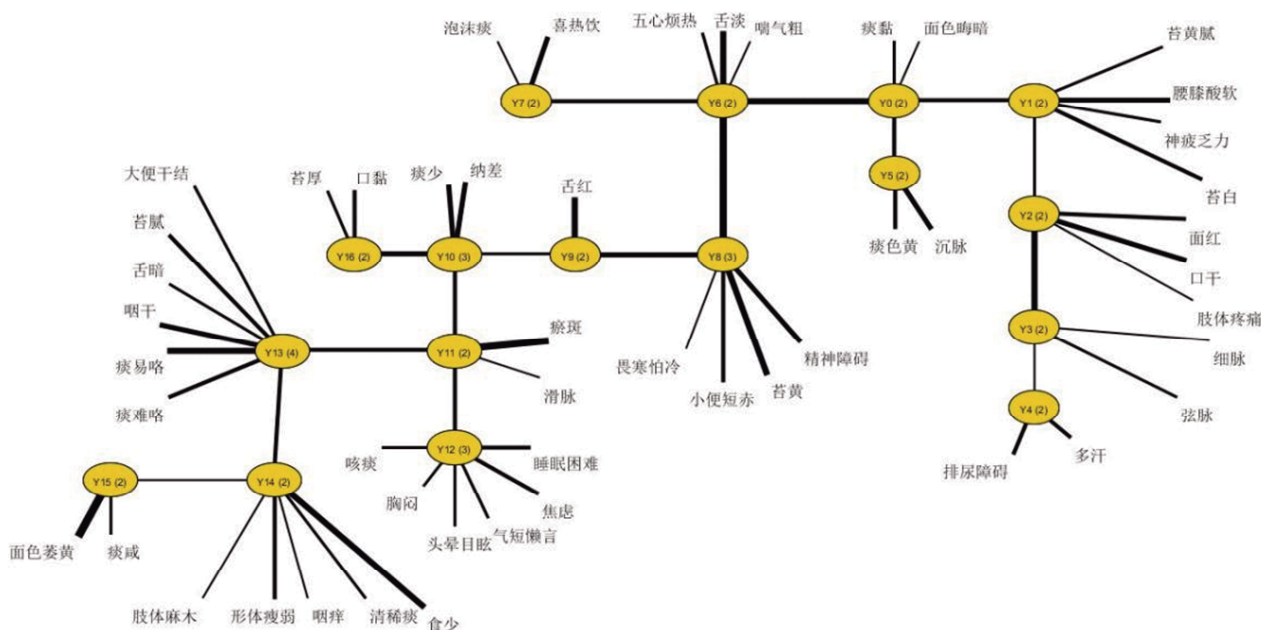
泡沫痰
喜热饮
五心烦热
舌淡
喘气粗
痰黏
面色晦暗
苔黄腻
Y7 (2)
Y6 (2)
Y0 (2)
Y1 (2)
腰膝酸软
神疲乏力
Y5 (2)
苔白
大便干结
苔厚
口黏
痰少
纳差
舌红
痰色黄
沉脉
Y2 (2)
苔腻
Y16 (2)
Y10 (3)
Y9 (2)
Y8 (3)
面红
口干
舌暗
肢体疼痛
咽干
瘀斑
Y3 (2)
Y13 (4)
Y11 (2)
细脉
痰易咯
畏寒怕冷
精神障碍
痰难咯
滑脉
小便短赤
苔黄
弦脉
Y4 (2)
Y12 (3)
咳痰
睡眠困难
多汗
排尿障碍
Y15 (2)
Y14 (2)
胸闷
焦虑
面色萎黄
痰咸
头晕目眩
气短懒言
肢体麻木
形体瘦弱
咽痒
清稀痰
食少